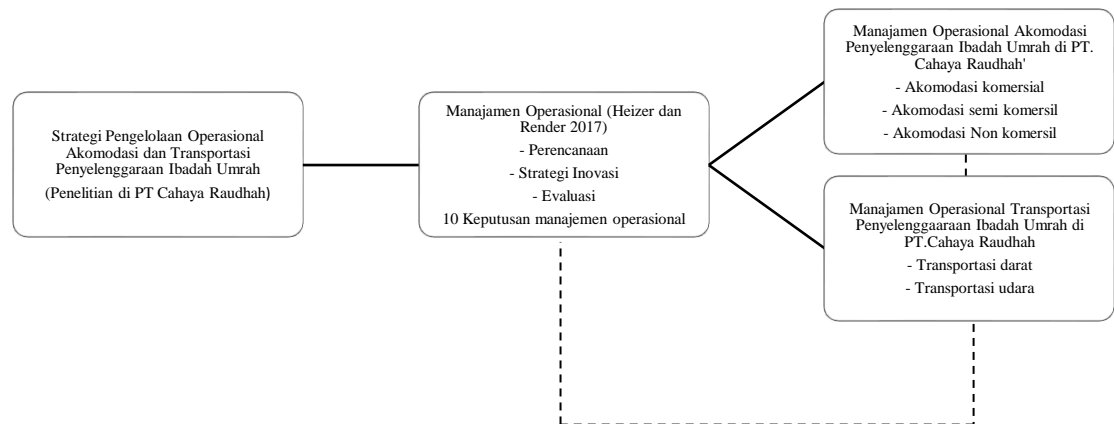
Strategi Pengelolaan Operasional Akomodasi dan Transportasi Penyelenggaraan Ibadah Umrah

(Penelitian di PT Cahaya Raudhah)

Manajamen Operasional (Heizer dan Render 2017)

- Perencanaan

- Strategi Inovasi

- Evaluasi

10 Keputusan manajemen operasional

Manajamen Operasional Akomodasi Penyelenggaraan Ibadah Umrah di PT. Cahaya Raudhah'

- Akomodasi komersial

- Akomodasi semi komersil

- Akomodasi Non komersil

Manajamen Operasional Transportasi Penyelenggaraan Ibadah Umrah di PT.Cahaya Raudhah

- Transportasi darat

- Transportasi udara